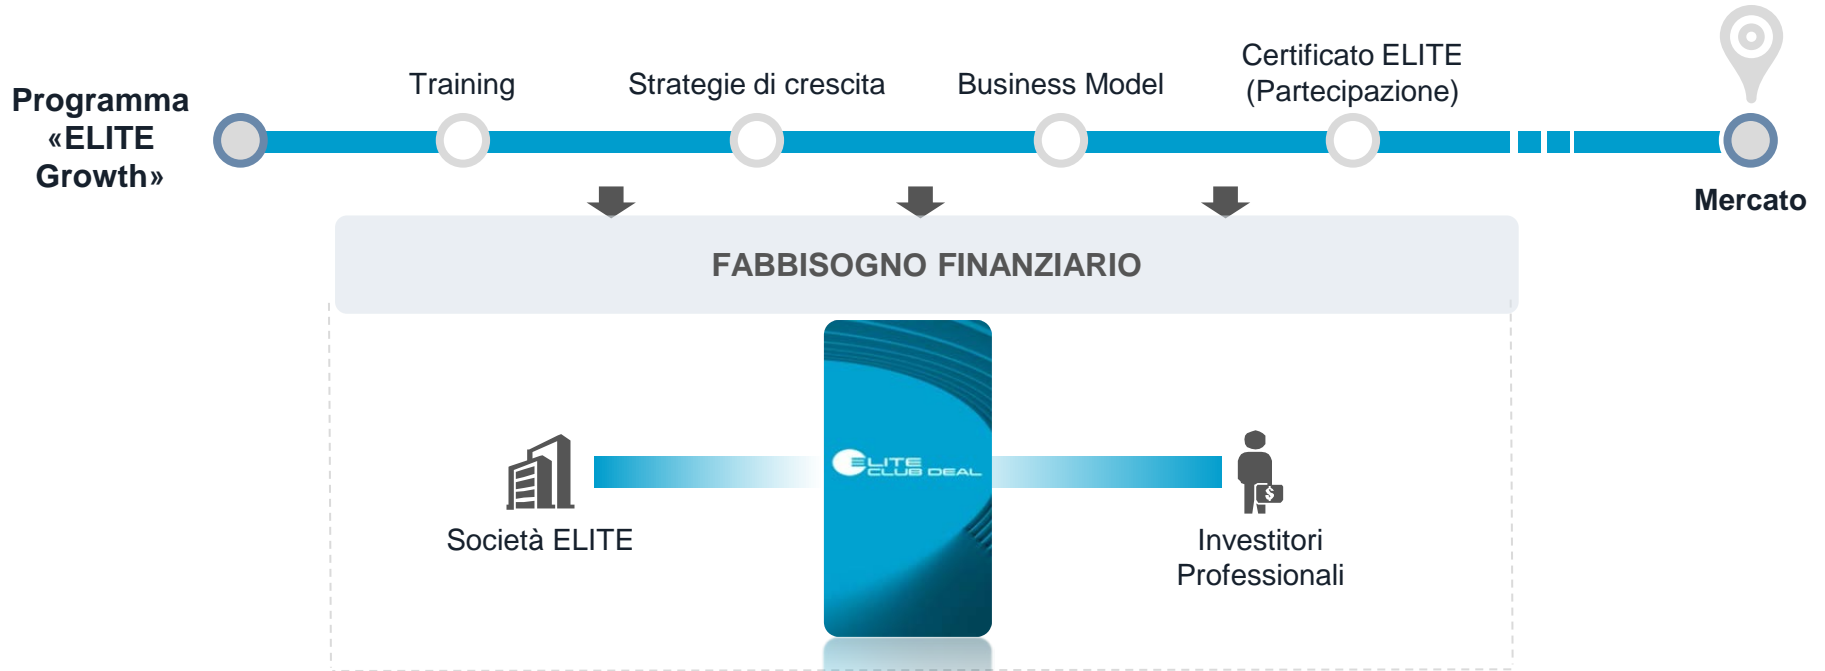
Programma «ELITE Growth»

Training

Strategie di crescita

Business Model

Certificato ELITE (Partecipazione)

Mercato

FABBISOGNO FINANZIARIO

ELITE CLUB DEAL

Società ELITE

Investitori Professionali